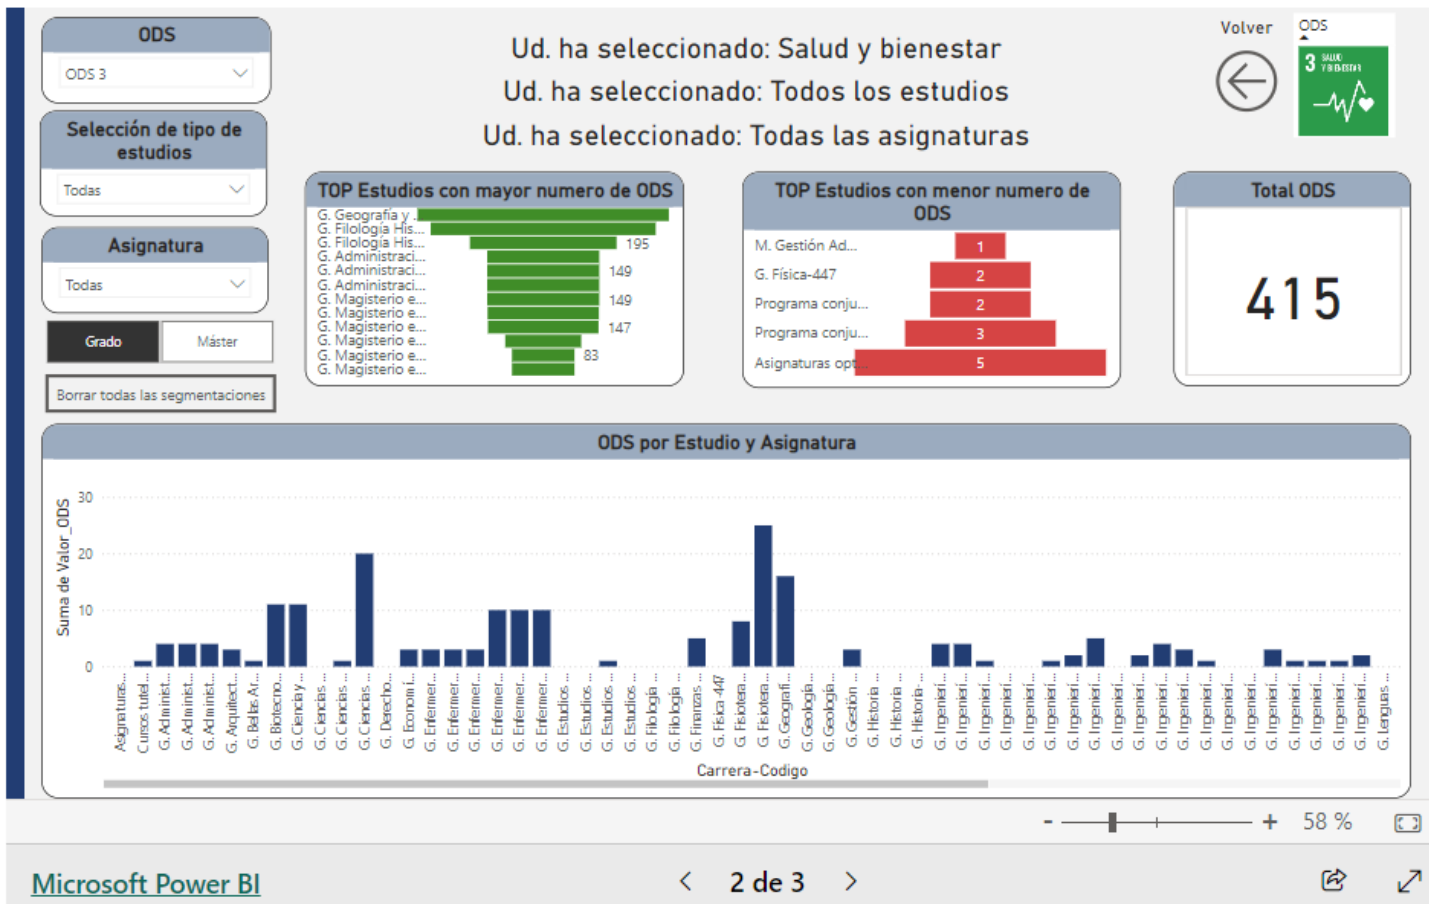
ODS
ODS 3

Selección de tipo de estudios
Todas

Asignatura
Todas

Grado
Máster

Borrar todas las segmentaciones

Ud. ha seleccionado: Salud y bienestar
Ud. ha seleccionado: Todos los estudios
Ud. ha seleccionado: Todas las asignaturas

Volver

ODS
3 SALUD Y BIENESTAR

TOP Estudios con mayor numero de ODS
G. Geografía y ...
G. Filología His...
G. Filología His... 195
G. Administraci...
G. Administraci... 149
G. Administraci...
G. Magisterio e... 149
G. Magisterio e...
G. Magisterio e... 147
G. Magisterio e...
G. Magisterio e... 83
G. Magisterio e...
G. Magisterio e...

TOP Estudios con menor numero de ODS
M. Gestión Ad... 1
G. Física-447 2
Programa conju... 2
Programa conju... 3
Asignaturas opt... 5

Total ODS
415

ODS por Estudio y Asignatura
Suma de Valor_ODS
30
20
10
0
Asignaturas... Cursos tutel... G. Administ... G. Administ... G. Administ... G. Arquitect... G. Bellas Ar... G. Biotecno... G. Ciencia y ... G. Ciencias ... G. Ciencias ... G. Ciencias ... G. Derecho... G. Economí... G. Enfermer... G. Enfermer... G. Enfermer... G. Enfermer... G. Enfermer... G. Enfermer... G. Estudios ... G. Estudios ... G. Estudios ... G. Estudios ... G. Filología ... G. Filología ... G. Finanzas ... G. Física 447 G. Fisioterá... G. Fisioterá... G. Geografí... G. Geología ... G. Geología ... G. Gestión ... G. Historia ... G. Historia ... G. Historia ... G. Ingenierí... G. Ingenierí... G. Ingenierí... G. Ingenierí... G. Ingenierí... G. Ingenierí... G. Ingenierí... G. Ingenierí... G. Ingenierí... G. Ingenierí... G. Ingenierí... G. Ingenierí... G. Ingenierí... G. Ingenierí... G. Ingenierí... G. Ingenierí... G. Ingenierí... G. Ingenierí... G. Ingenierí... G. Ingenierí... G. Ingenierí... G. Lenguas...
Carrera-Codigo

- + 58 %

Microsoft Power BI
2 de 3